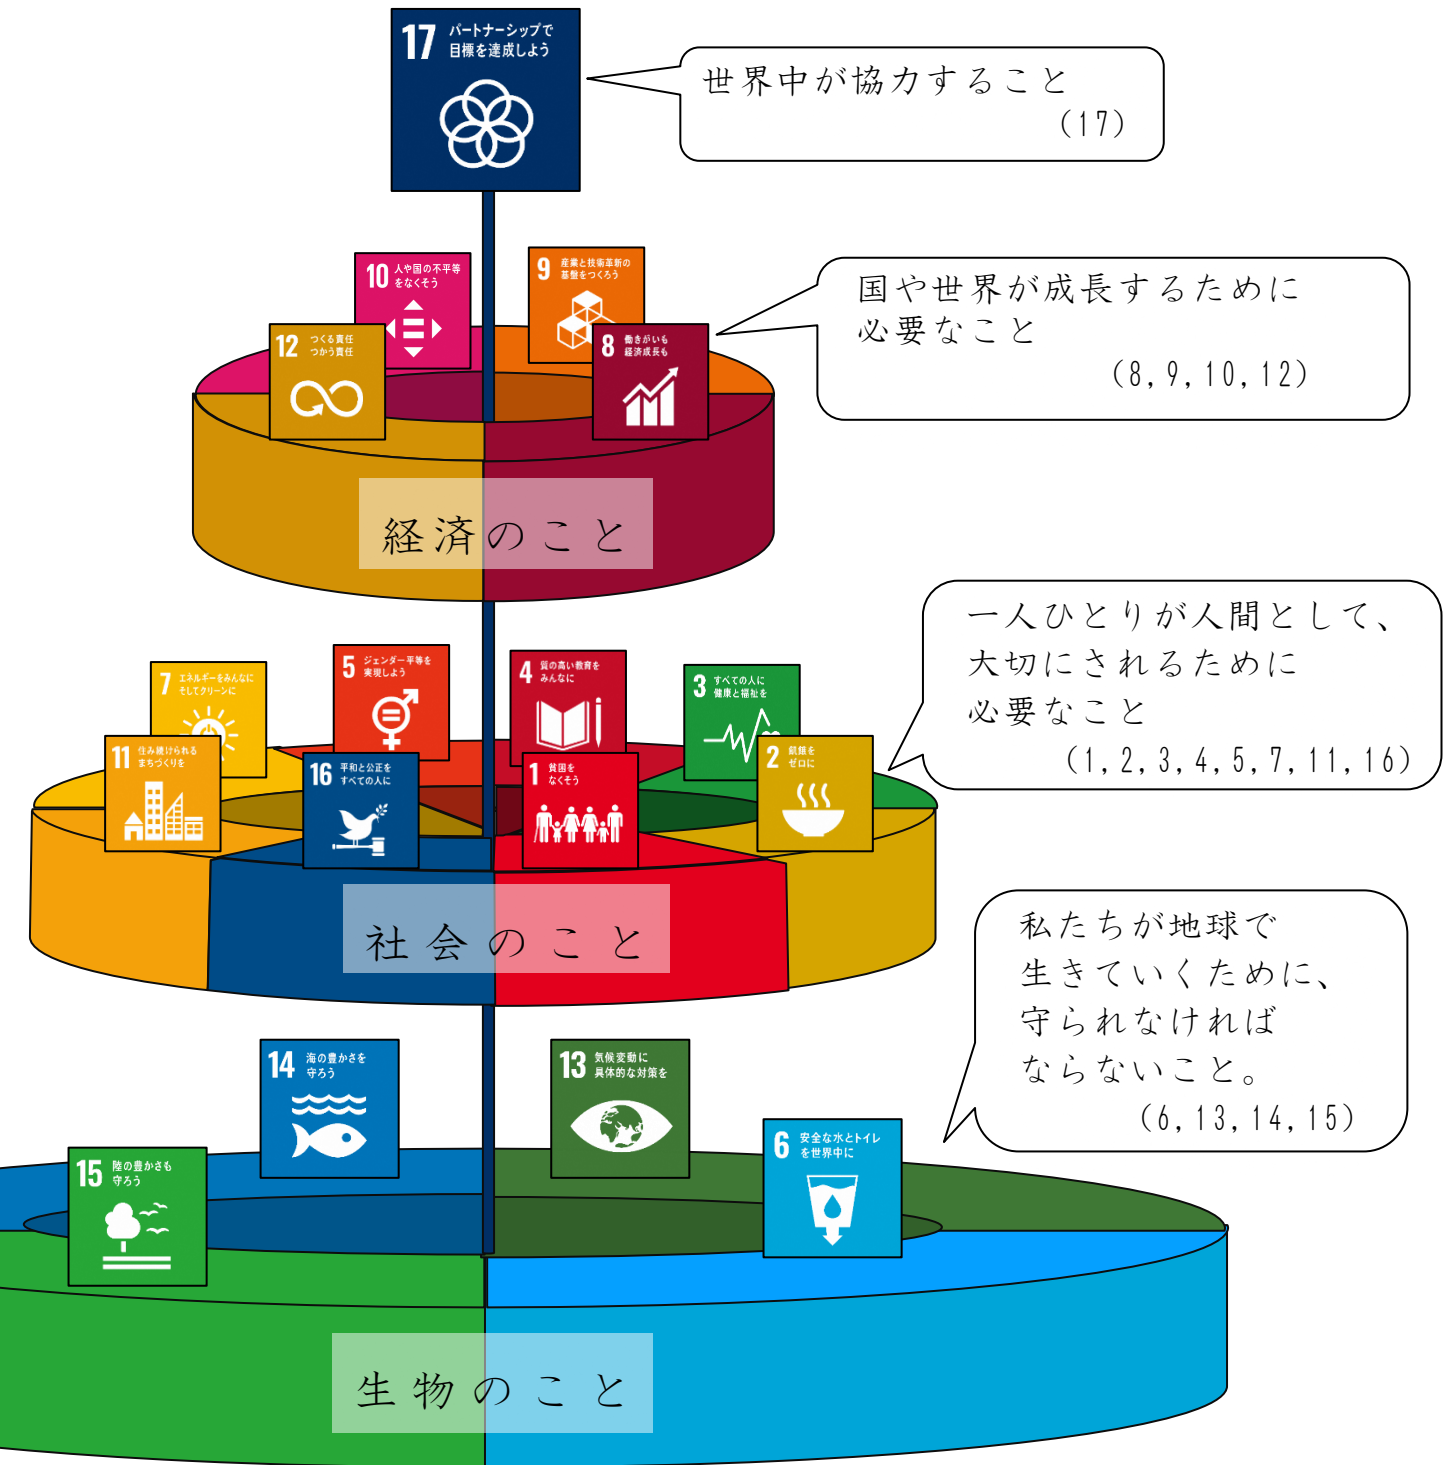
17 パートナーシップで目標を達成しよう

世界中が協力すること
(17)

10 人や国の不平等をなくそう

9 産業と技術革新の基盤をつくろう

12 つくる責任つかう責任

8 働きがいも経済成長も

国や世界が成長するために必要なこと
(8, 9, 10, 12)

経済のこと

7 エネルギーをみんなにそしてクリーンに

5 ジェンダー平等を実現しよう

4 質の高い教育をみんなに

3 すべての人に健康と福祉を

11 住み続けられるまちづくりを

16 平和と公正をすべての人に

1 貧困をなくそう

2 飢餓をゼロに

一人ひとりが人間として、大切にされるために必要なこと
(1, 2, 3, 4, 5, 7, 11, 16)

社会のこと

私たちが地球で生きていくために、守られなければならないこと。
(6, 13, 14, 15)

14 海の豊かさを守ろう

13 気候変動に具体的な対策を

15 陸の豊かさも守ろう

6 安全な水とトイレを世界中に

生物のこと